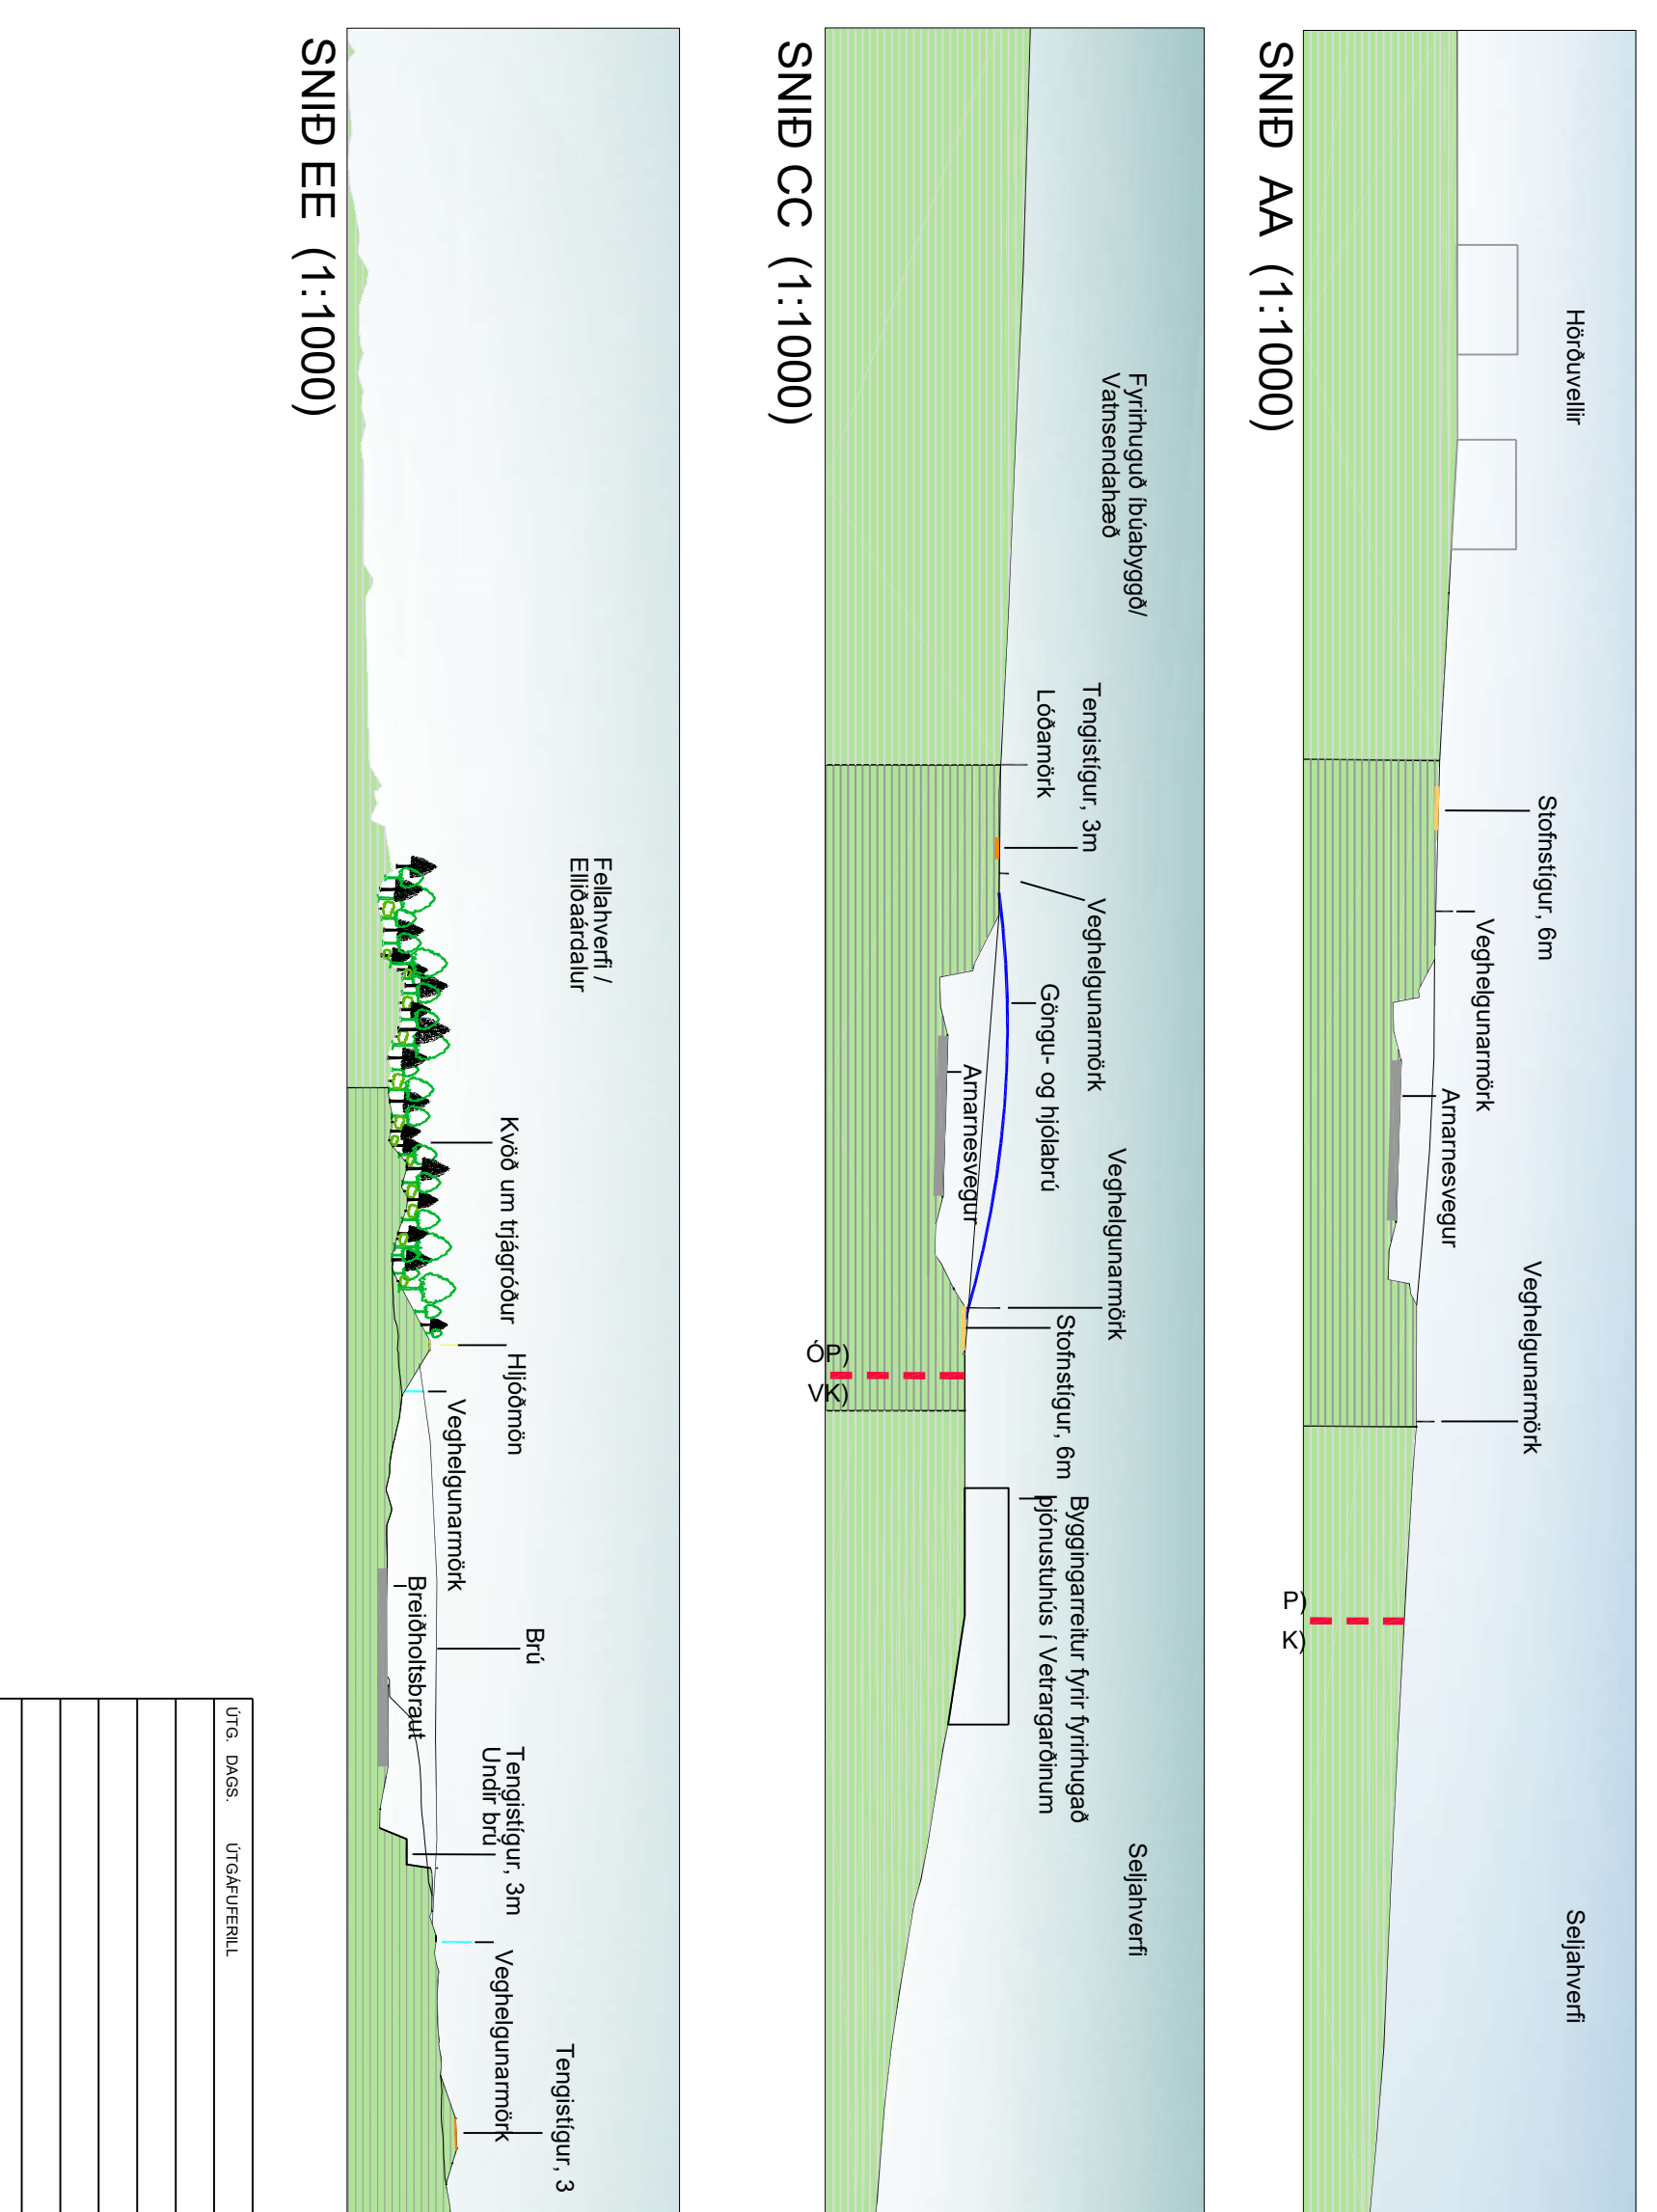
SNIÐ AA (1:1000)

Hörðuvellir

Stofnstígur, 6m

Veghelgunarmörk

Arnarnesvegur

Veghelgunarmörk

P)
K)

Seljahverfi

SNIÐ CC (1:1000)

Fyrirhuguð íbúabyggð/
Vatnsendahæð

Tengistígur, 3m
Lóðamörk

Veghelgunarmörk

Göngu- og hjólabrú

Arnarnesvegur

Veghelgunarmörk

Stofnstígur, 6m

ÓP)
VK)

Byggingarreitur fyrir fyrirhugað
þjónustuhús í Vetrargarðinum

Seljahverfi

SNIÐ EE (1:1000)

Fellahverfi /
Elliðaárdalur

Kvöð um trjágróður

Hljóðmön

Veghelgunarmörk

Brú

Breiðholtsbraut

Tengistígur, 3m
Undir brú

Veghelgunarmörk

Tengistígur, 3

ÚTG. DAGS. ÚTGÁFUFERILL